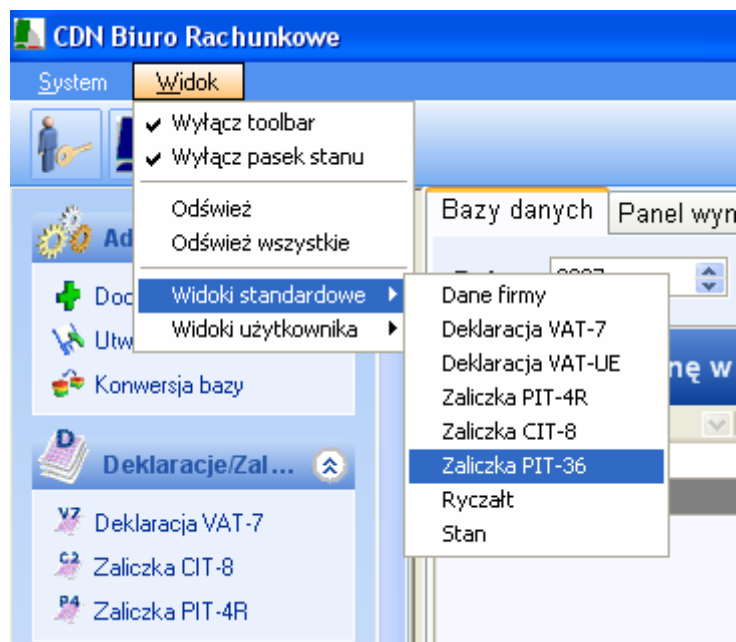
CDN Biuro Rachunkowe

System Widok

Wyłącz toolbar
Wyłącz pasek stanu
Odśwież
Odśwież wszystkie
Widoki standardowe
Widoki użytkownika

Dane firmy
Deklaracja VAT-7
Deklaracja VAT-UE
Zaliczka PIT-4R
Zaliczka CIT-8
Zaliczka PIT-36
Ryczałt
Stan

Ad
Doc
Utw
Konwersja bazy

Deklaracje/Zal...
Deklaracja VAT-7
Zaliczka CIT-8
Zaliczka PIT-4R

Bazy danych
Panel wyn
nę w